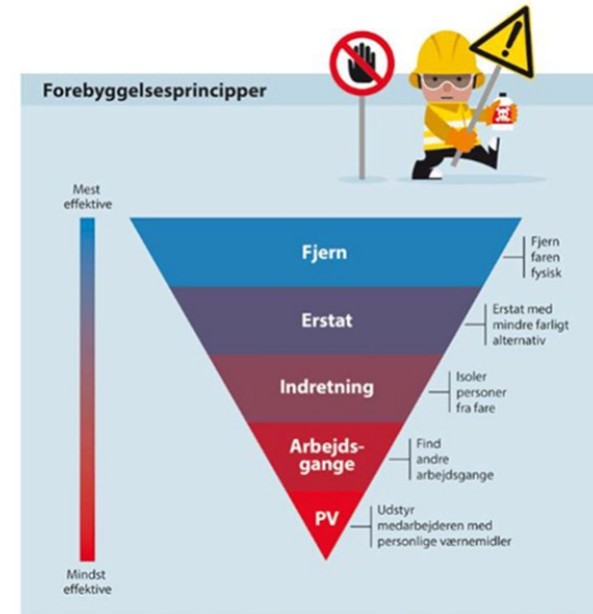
Forebyggelsesprincipper

Mest effektive

Mindst effektive

Fjern

Fjern faren fysisk

Erstat

Erstat med mindre farligt alternativ

Indretning

Isoler personer fra fare

Arbejdsgange

Find andre arbejdsgange

PV

Udstyr medarbejderen med personlige værnemidler